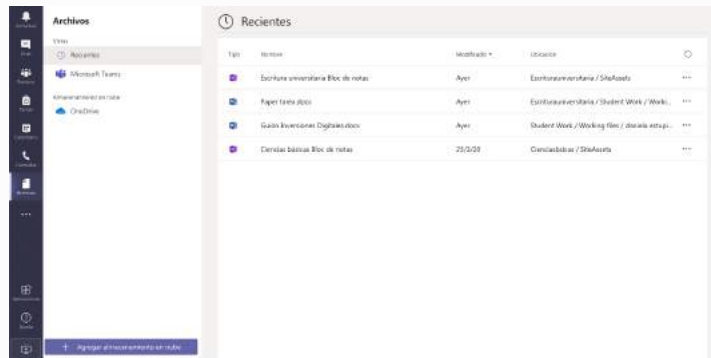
Archivos

Vista

Recientes

Microsoft Teams

Almacenamiento en nube

OneDrive

+ Agregar almacenamiento en nube

Recientes

| Tipo | Nombre | Modificado | Ubicación |
|---|---|---|---|
| | Escritura universitaria Bloc de notas | Ayer | Escriturauniversitaria / SiteAssets |
| | Paper tarea.docx | Ayer | Escriturauniversitaria / Student Work / Worki... |
| | Guión Inversiones Digitales.docx | Ayer | Student Work / Working files / daniela estupi... |
| | Ciencias básicas Bloc de notas | 25/3/20 | Cienciasbásicas / SiteAssets |